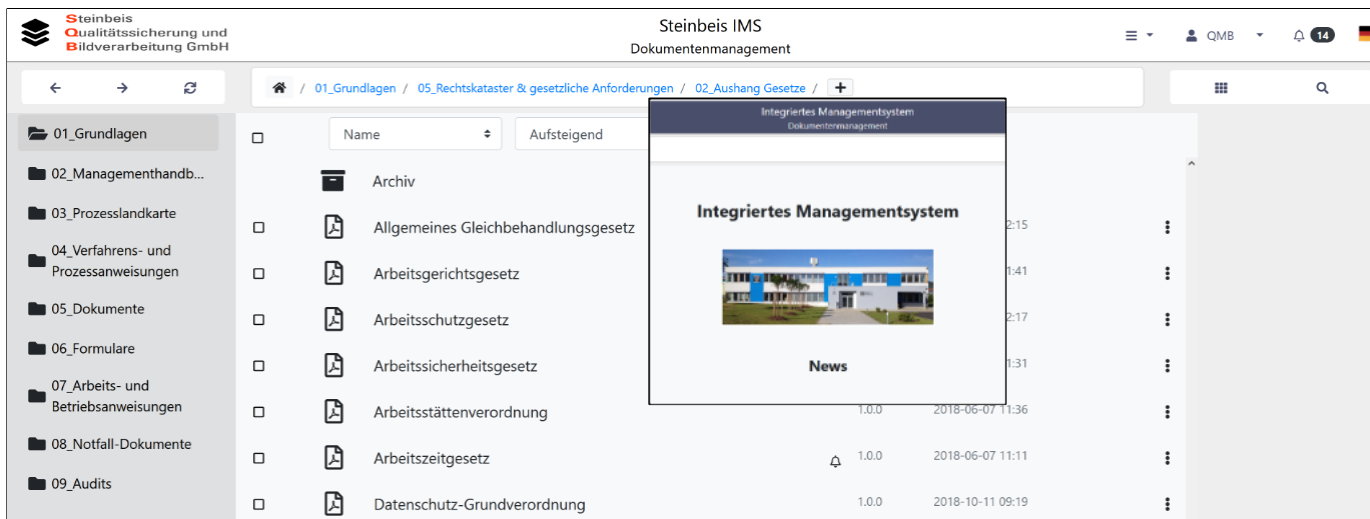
Steinbeis
Qualitätssicherung und
Bildverarbeitung GmbH

Steinbeis IMS
Dokumentenmanagement

QMB 14

01_Grundlagen / 05_Rechtskataster & gesetzliche Anforderungen / 02_Aushang Gesetze / +

01_Grundlagen
02_Managementhandb...
03_Prozesslandkarte
04_Verfahrens- und Prozessanweisungen
05_Dokumente
06_Formulare
07_Arbeits- und Betriebsanweisungen
08_Notfall-Dokumente
09_Audits

Name
Aufsteigend

Archiv

| | | | |
|---|---|---|---|
| Allgemeines Gleichbehandlungsgesetz | | | 2:15 |
| Arbeitsgerichtsgesetz | | | 1:41 |
| Arbeitsschutzgesetz | | | 2:17 |
| Arbeitssicherheitsgesetz | | | 1:31 |
| Arbeitsstättenverordnung | | 1.0.0 | 2018-06-07 11:36 |
| Arbeitszeitgesetz | | 1.0.0 | 2018-06-07 11:11 |
| Datenschutz-Grundverordnung | | 1.0.0 | 2018-10-11 09:19 |

Integriertes Managementsystem
Dokumentenmanagement

Integriertes Managementsystem

News